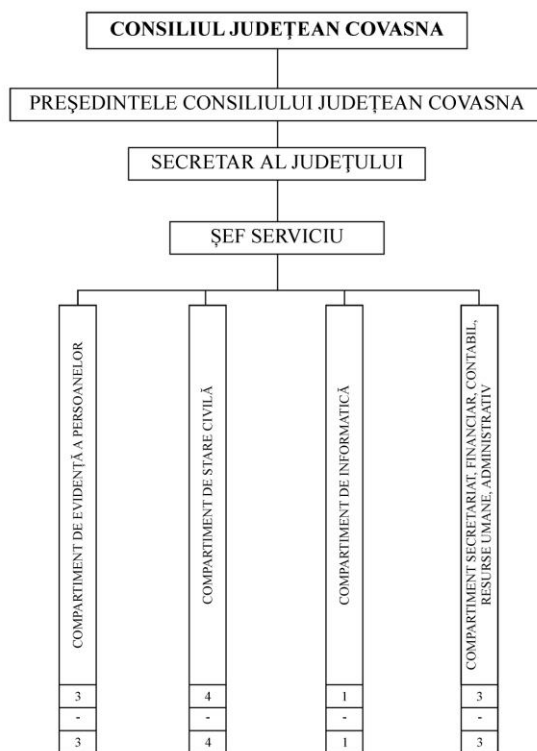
CONSILIUL JUDEȚEAN COVASNA

PREŞEDINTELE CONSILIULUI JUDEȚEAN COVASNA

SECRETAR AL JUDEȚULUI

ŞEF SERVICIU

COMPARTIMENT DE EVIDENȚĂ A PERSOANELOR

3
-
3

COMPARTIMENT DE STARE CIVILĂ

4
-
4

COMPARTIMENT DE INFORMATICĂ

1
-
1

COMPARTIMENT SECRETARIAT, FINANCIAR, CONTABIL, RESURSE UMANE, ADMINISTRATIV

3
-
3